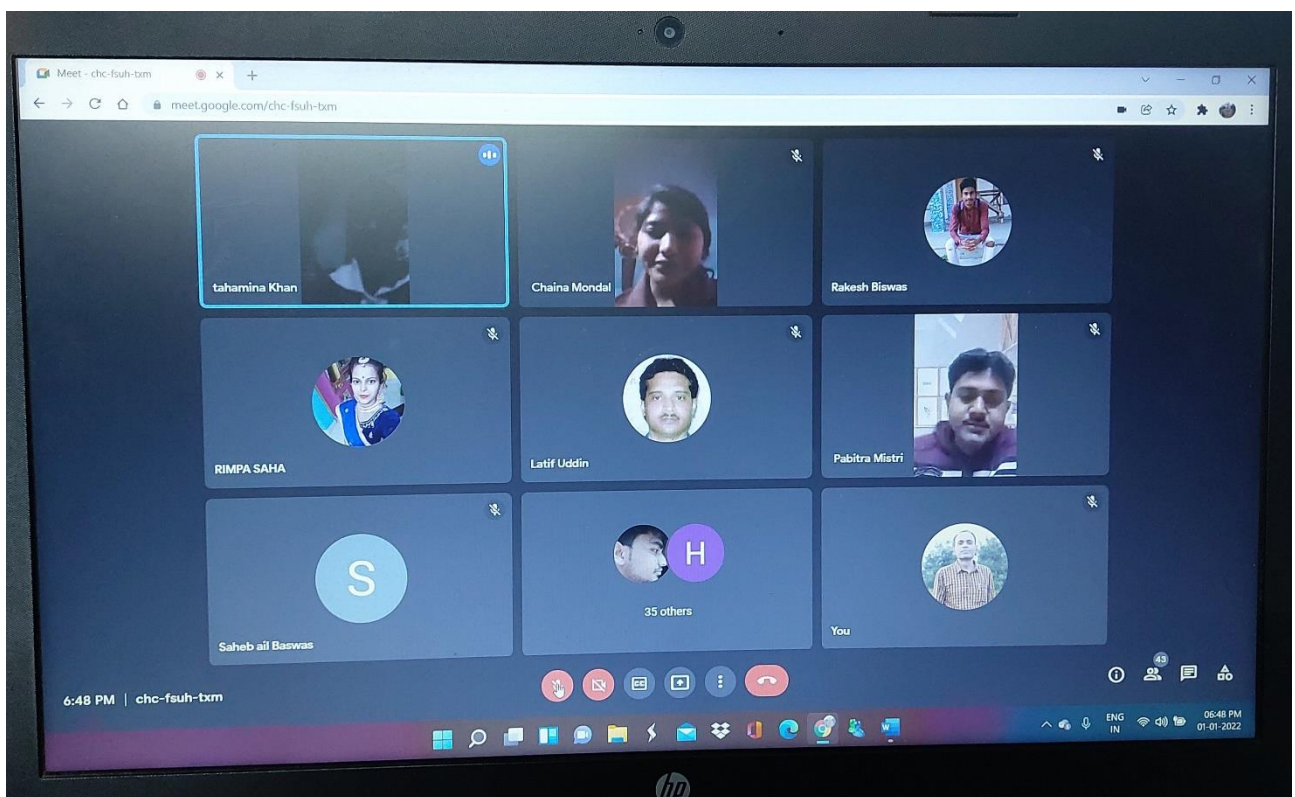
Meet - chc-fsuh-txm
meet.google.com/chc-fsuh-txm

tahamina Khan
Chaina Mondal
Rakesh Biswas
RIMPA SAHA
Latif Uddin
Pabitra Mistri
S
Saheb ail Baswas
H
35 others
You

6:48 PM | chc-fsuh-txm

CC

43

ENG IN
06:48 PM
01-01-2022

hp